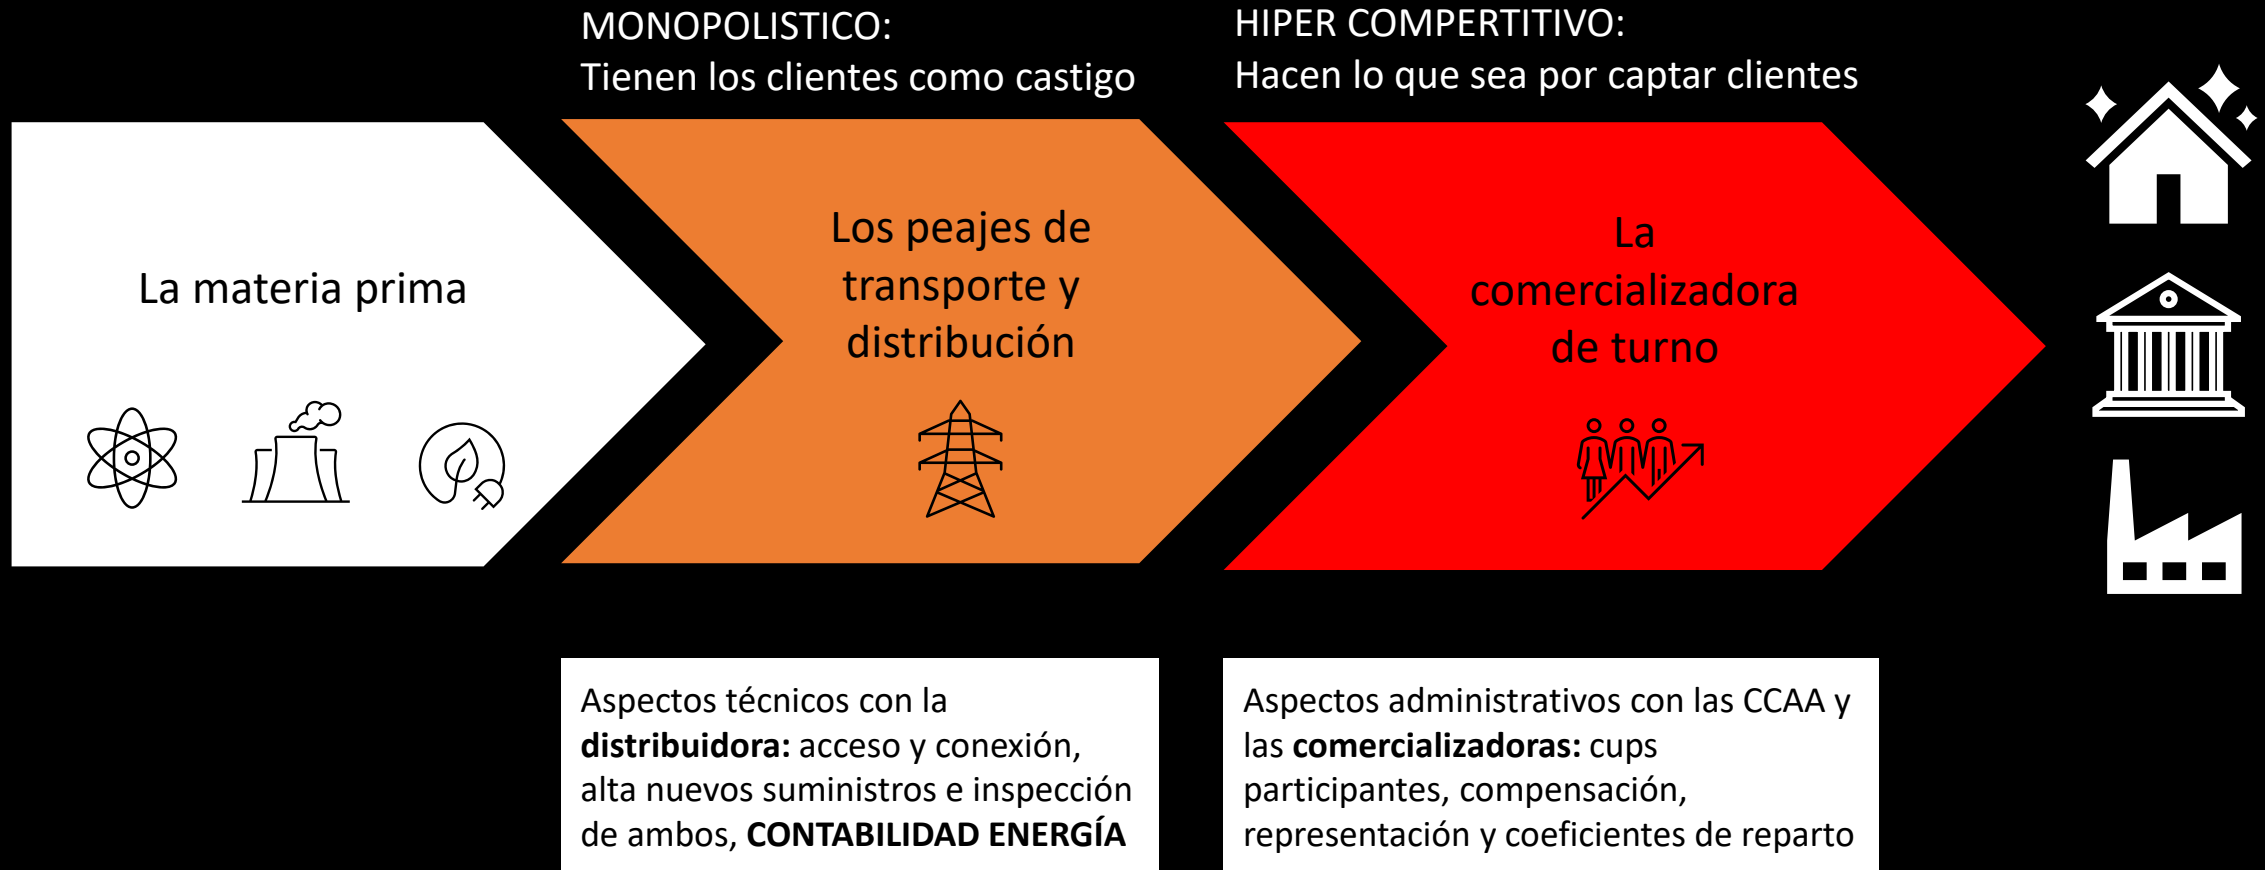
MONOPOLISTICO:
Tienen los clientes como castigo

HIPER COMPERTITIVO:
Hacen lo que sea por captar clientes

La materia prima

Los peajes de transporte y distribución

La comercializadora de turno

Aspectos técnicos con la **distribuidora:** acceso y conexión, alta nuevos suministros e inspección de ambos, **CONTABILIDAD ENERGÍA**

Aspectos administrativos con las CCAA y las **comercializadoras:** cups participantes, compensación, representación y coeficientes de reparto